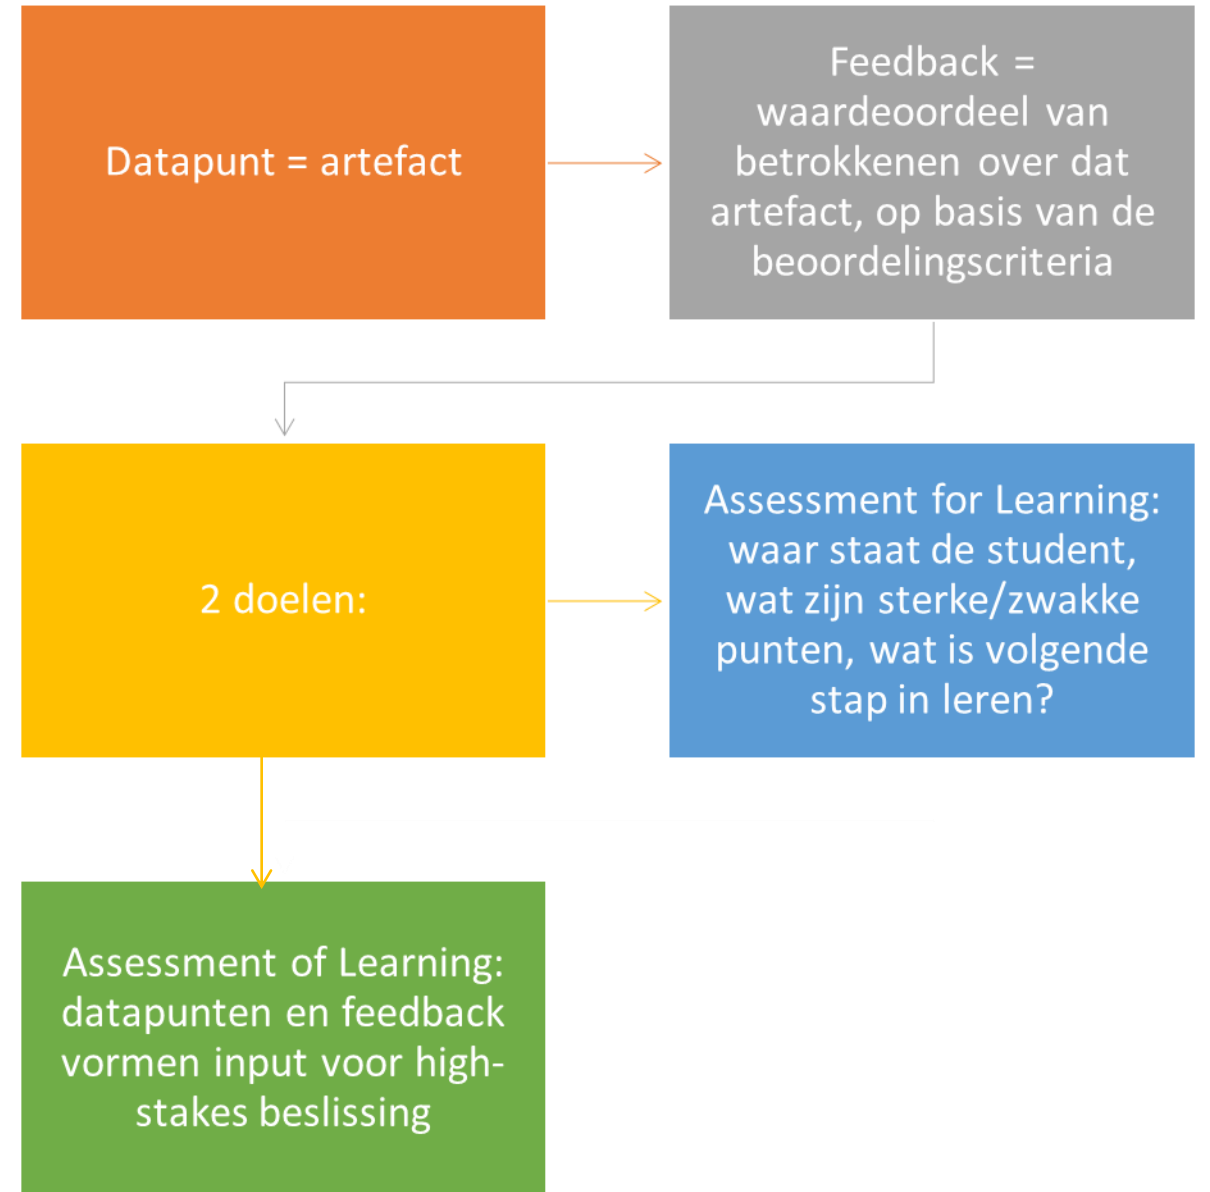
Datapunt = artefact

Feedback = waardeoordeel van betrokkenen over dat artefact, op basis van de beoordelingscriteria

2 doelen:

Assessment for Learning: waar staat de student, wat zijn sterke/zwakke punten, wat is volgende stap in leren?

Assessment of Learning: datapunten en feedback vormen input voor high-stakes beslissing